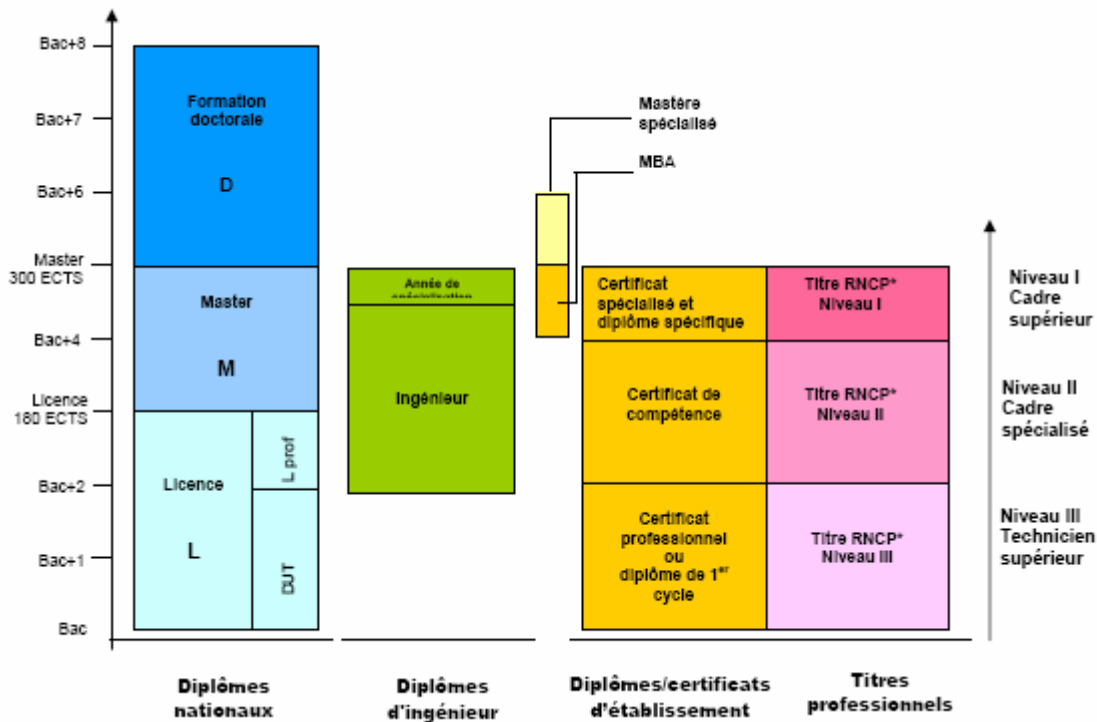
Bac+8

Bac+7

Bac+6

Master 300 ECTS

Bac+4

Licence 180 ECTS

Bac+2

Bac+1

Bac

Formation doctorale

D

Master

M

Licence

L

L prof

DUT

Année de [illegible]

Ingénieur

Mastère spécialisé

MBA

Certificat spécialisé et diplôme spécifique

Titre RNCP* Niveau I

Certificat de compétence

Titre RNCP* Niveau II

Certificat professionnel ou diplôme de 1$^{er}$ cycle

Titre RNCP* Niveau III

Niveau I Cadre supérieur

Niveau II Cadre spécialisé

Niveau III Technicien supérieur

Diplômes nationaux

Diplômes d'ingénieur

Diplômes/certificats d'établissement

Titres professionnels